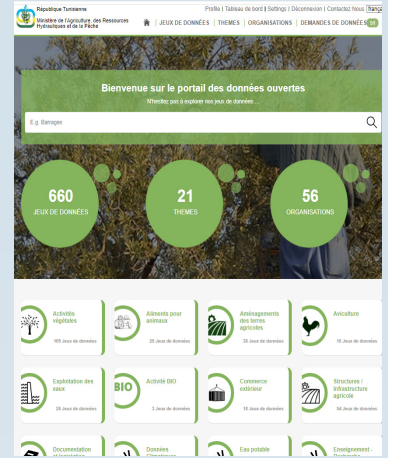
République Tunisienne
Ministère de l'Agriculture, des Ressources Hydrauliques et de la Pêche

Profile | Tableau de bord | Settings | Déconnexion | Contactez-Nous | françai

JEUX DE DONNÉES | THEMES | ORGANISATIONS | DEMANDES DE DONNÉES 30

Bienvenue sur le portail des données ouvertes
N'hésitez pas à explorer nos jeux de données ...

E.g. Barrages

660
JEUX DE DONNÉES

21
THEMES

56
ORGANISATIONS

Activités végétales
105 Jeux de données

Aliments pour animaux
25 Jeux de données

Aménagements des terres agricoles
32 Jeux de données

Aviculture
16 Jeux de données

Exploitation des eaux
28 Jeux de données

BIO
Activité BIO
3 Jeux de données

Commerce extérieur
16 Jeux de données

Structures / infrastructure agricole
54 Jeux de données

Documentation et législation

Données Climatiques

Eau potable

Enseignement - Recherche